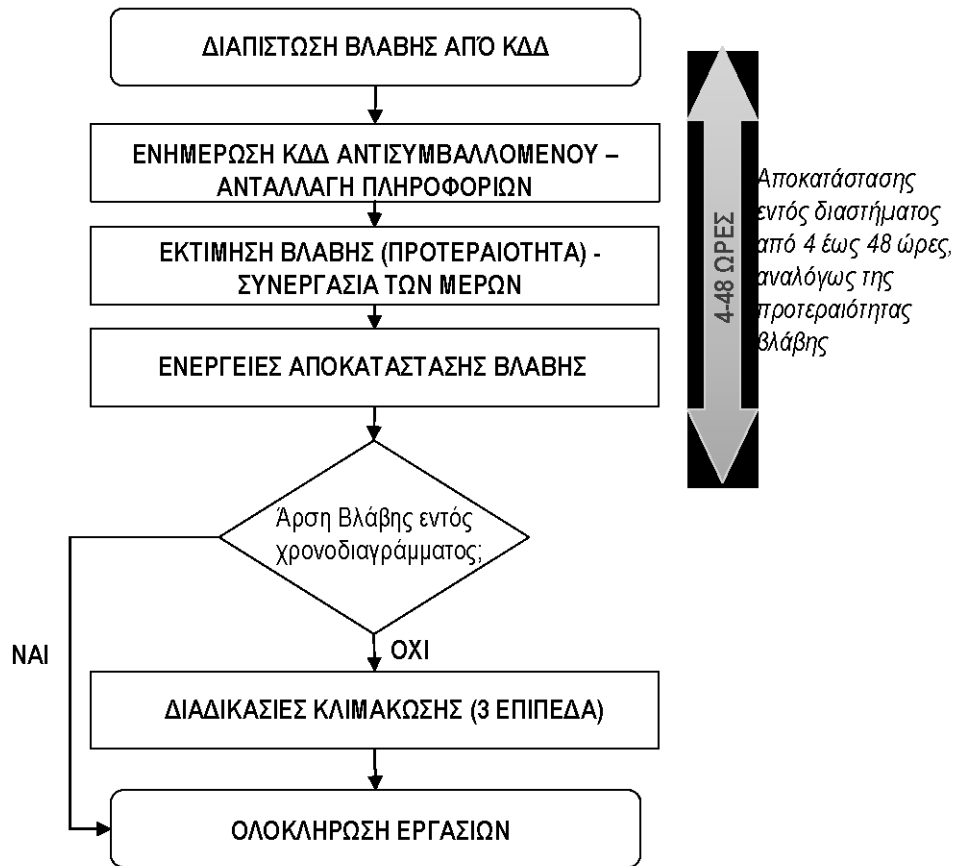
ΔΙΑΠΙΣΤΩΣΗ ΒΛΑΒΗΣ ΑΠΌ ΚΔΔ

ΕΝΗΜΕΡΩΣΗ ΚΔΔ ΑΝΤΙΣΥΜΒΑΛΛΟΜΕΝΟΥ – ΑΝΤΑΛΛΑΓΗ ΠΛΗΡΟΦΟΡΙΩΝ

ΕΚΤΙΜΗΣΗ ΒΛΑΒΗΣ (ΠΡΟΤΕΡΑΙΟΤΗΤΑ) - ΣΥΝΕΡΓΑΣΙΑ ΤΩΝ ΜΕΡΩΝ

ΕΝΕΡΓΕΙΕΣ ΑΠΟΚΑΤΑΣΤΑΣΗΣ ΒΛΑΒΗΣ

4-48 ΩΡΕΣ

Αποκατάστασης εντός διαστήματος από 4 έως 48 ώρες, αναλόγως της προτεραιότητας βλάβης

Άρση Βλάβης εντός χρονοδιαγράμματος;

ΝΑΙ

ΟΧΙ

ΔΙΑΔΙΚΑΣΙΕΣ ΚΛΙΜΑΚΩΣΗΣ (3 ΕΠΙΠΕΔΑ)

ΟΛΟΚΛΗΡΩΣΗ ΕΡΓΑΣΙΩΝ